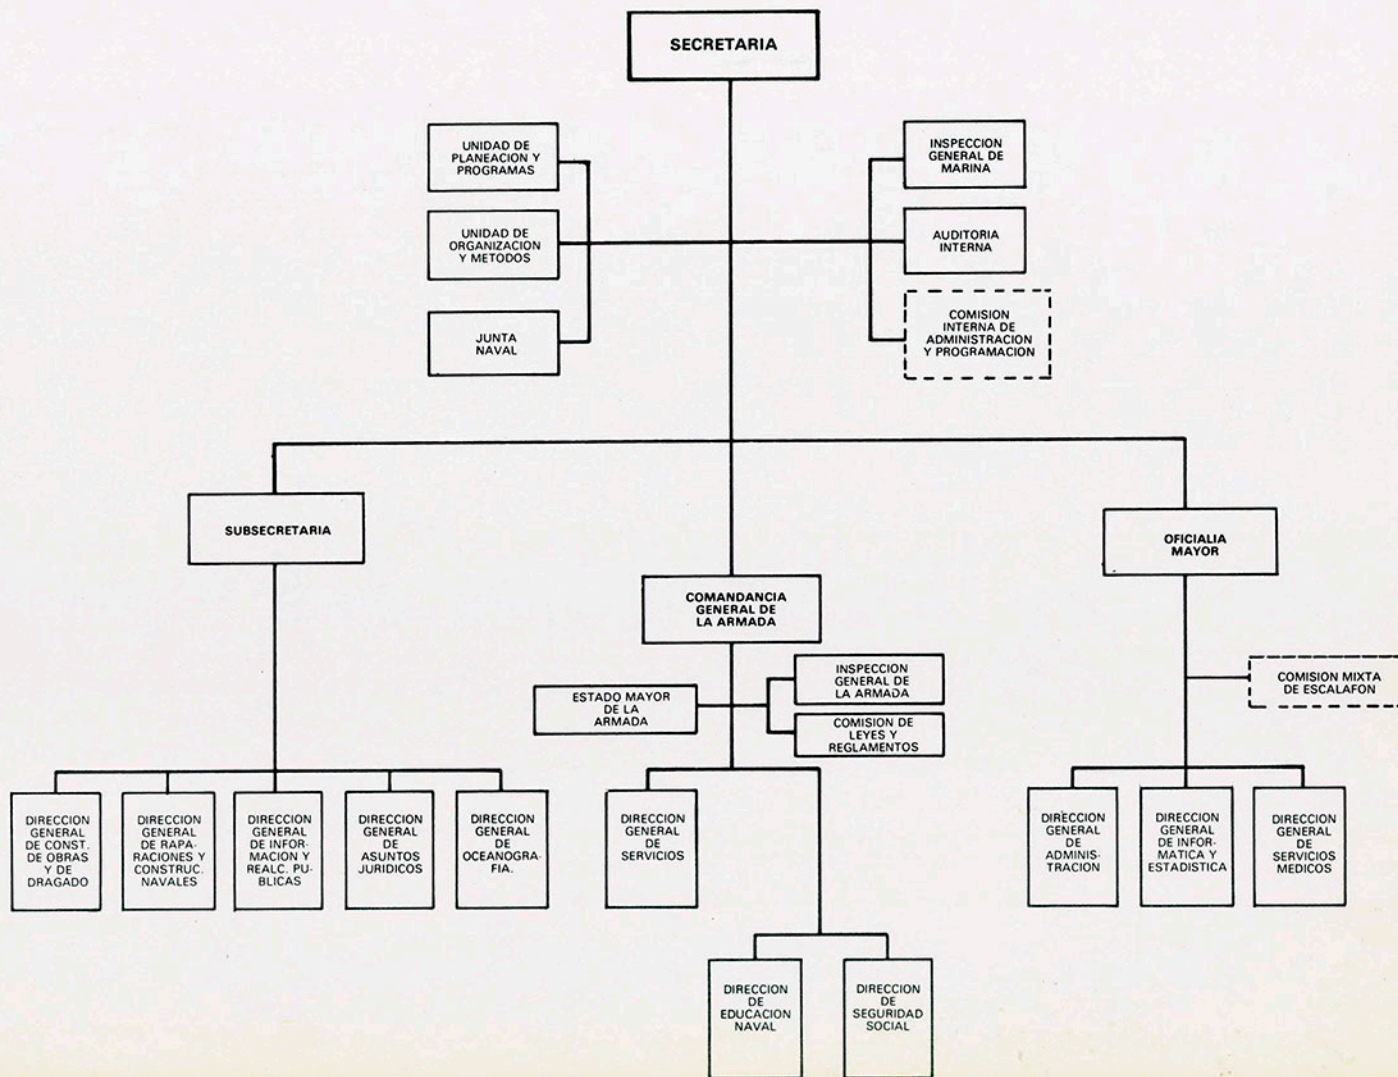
SECRETARIA

UNIDAD DE PLANEACION Y PROGRAMAS

UNIDAD DE ORGANIZACION Y METODOS

JUNTA NAVAL

INSPECCION GENERAL DE MARINA

AUDITORIA INTERNA

COMISION INTERNA DE ADMINISTRACION Y PROGRAMACION

SUBSECRETARIA

COMANDANCIA GENERAL DE LA ARMADA

OFICIALIA MAYOR

ESTADO MAYOR DE LA ARMADA

INSPECCION GENERAL DE LA ARMADA

COMISION DE LEYES Y REGLAMENTOS

COMISION MIXTA DE ESCALAFON

DIRECCION GENERAL DE CONST. DE OBRAS Y DE DRAGADO

DIRECCION GENERAL DE RAPARACIONES Y CONSTRUC. NAVALES

DIRECCION GENERAL DE INFORMACION Y REALC. PUBLICAS

DIRECCION GENERAL DE ASUNTOS JURIDICOS

DIRECCION GENERAL DE OCEANOGRAFIA.

DIRECCION GENERAL DE SERVICIOS

DIRECCION GENERAL DE ADMINISTRACION

DIRECCION GENERAL DE INFORMATICA Y ESTADISTICA

DIRECCION GENERAL DE SERVICIOS MEDICOS

DIRECCION DE EDUCACION NAVAL

DIRECCION DE SEGURIDAD SOCIAL